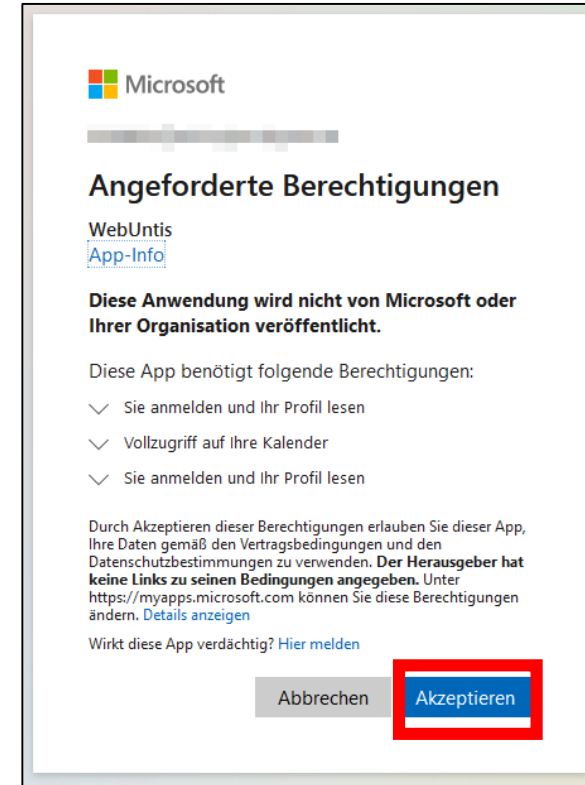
Microsoft

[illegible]

Angeforderte Berechtigungen

WebUntis
App-Info

**Diese Anwendung wird nicht von Microsoft oder Ihrer Organisation veröffentlicht.**

Diese App benötigt folgende Berechtigungen:

Sie anmelden und Ihr Profil lesen

Vollzugriff auf Ihre Kalender

Sie anmelden und Ihr Profil lesen

Durch Akzeptieren dieser Berechtigungen erlauben Sie dieser App, Ihre Daten gemäß den Vertragsbedingungen und den Datenschutzbestimmungen zu verwenden. **Der Herausgeber hat keine Links zu seinen Bedingungen angegeben.** Unter https://myapps.microsoft.com können Sie diese Berechtigungen ändern. Details anzeigen

Wirkt diese App verdächtig? Hier melden

Abbrechen Akzeptieren